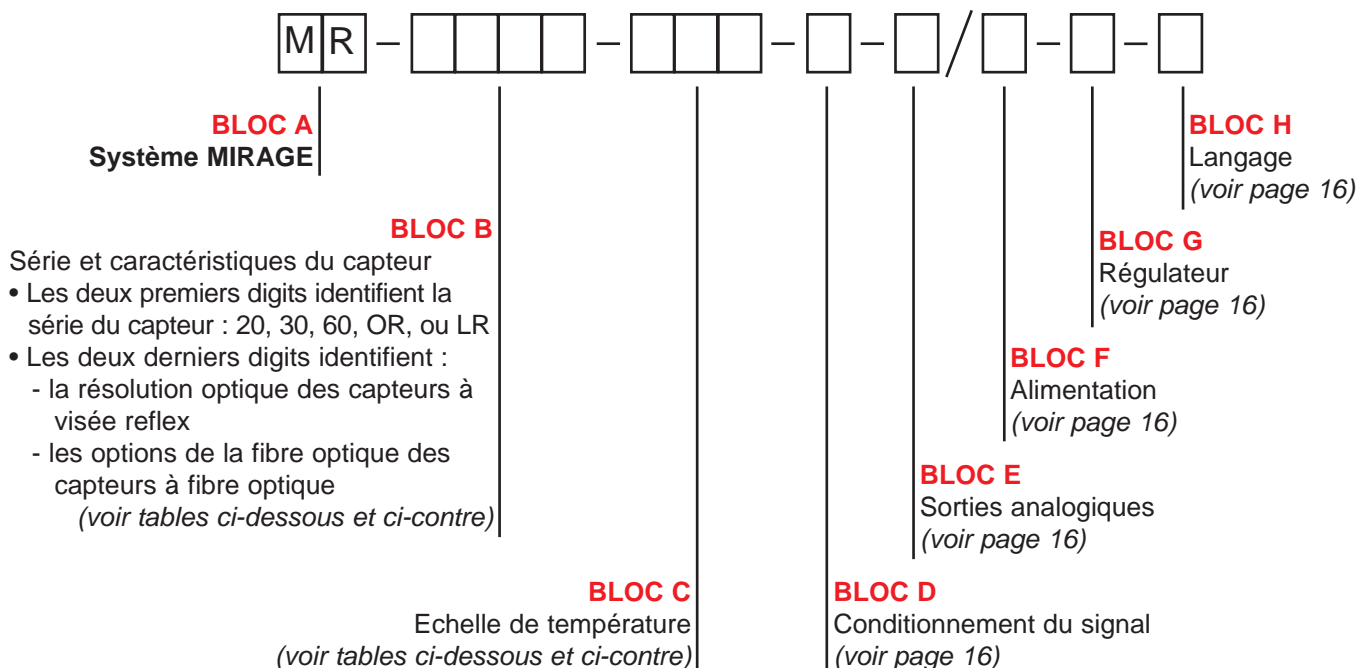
M R – □□□□ – □□□ – □ – □ / □ – □ – □

BLOC A
Système MIRAGE

BLOC B
Série et caractéristiques du capteur
• Les deux premiers digits identifient la série du capteur : 20, 30, 60, OR, ou LR
• Les deux derniers digits identifient :
- la résolution optique des capteurs à visée reflex
- les options de la fibre optique des capteurs à fibre optique
(voir tables ci-dessous et ci-contre)

BLOC C
Echelle de température
(voir tables ci-dessous et ci-contre)

BLOC D
Conditionnement du signal
(voir page 16)

BLOC E
Sorties analogiques
(voir page 16)

BLOC F
Alimentation
(voir page 16)

BLOC G
Régulateur
(voir page 16)

BLOC H
Langage
(voir page 16)